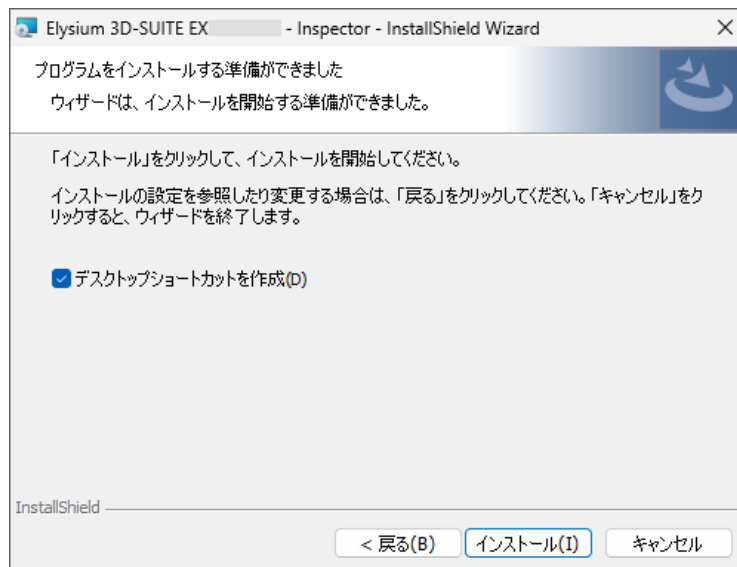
Elysium 3D-SUITE EX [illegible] - Inspector - InstallShield Wizard

×

プログラムをインストールする準備ができました

ウィザードは、インストールを開始する準備ができました。

「インストール」をクリックして、インストールを開始してください。

インストールの設定を参照したり変更する場合は、「戻る」をクリックしてください。「キャンセル」をクリックすると、ウィザードを終了します。

デスクトップショートカットを作成(D)

InstallShield

< 戻る(B)

インストール(I)

キャンセル